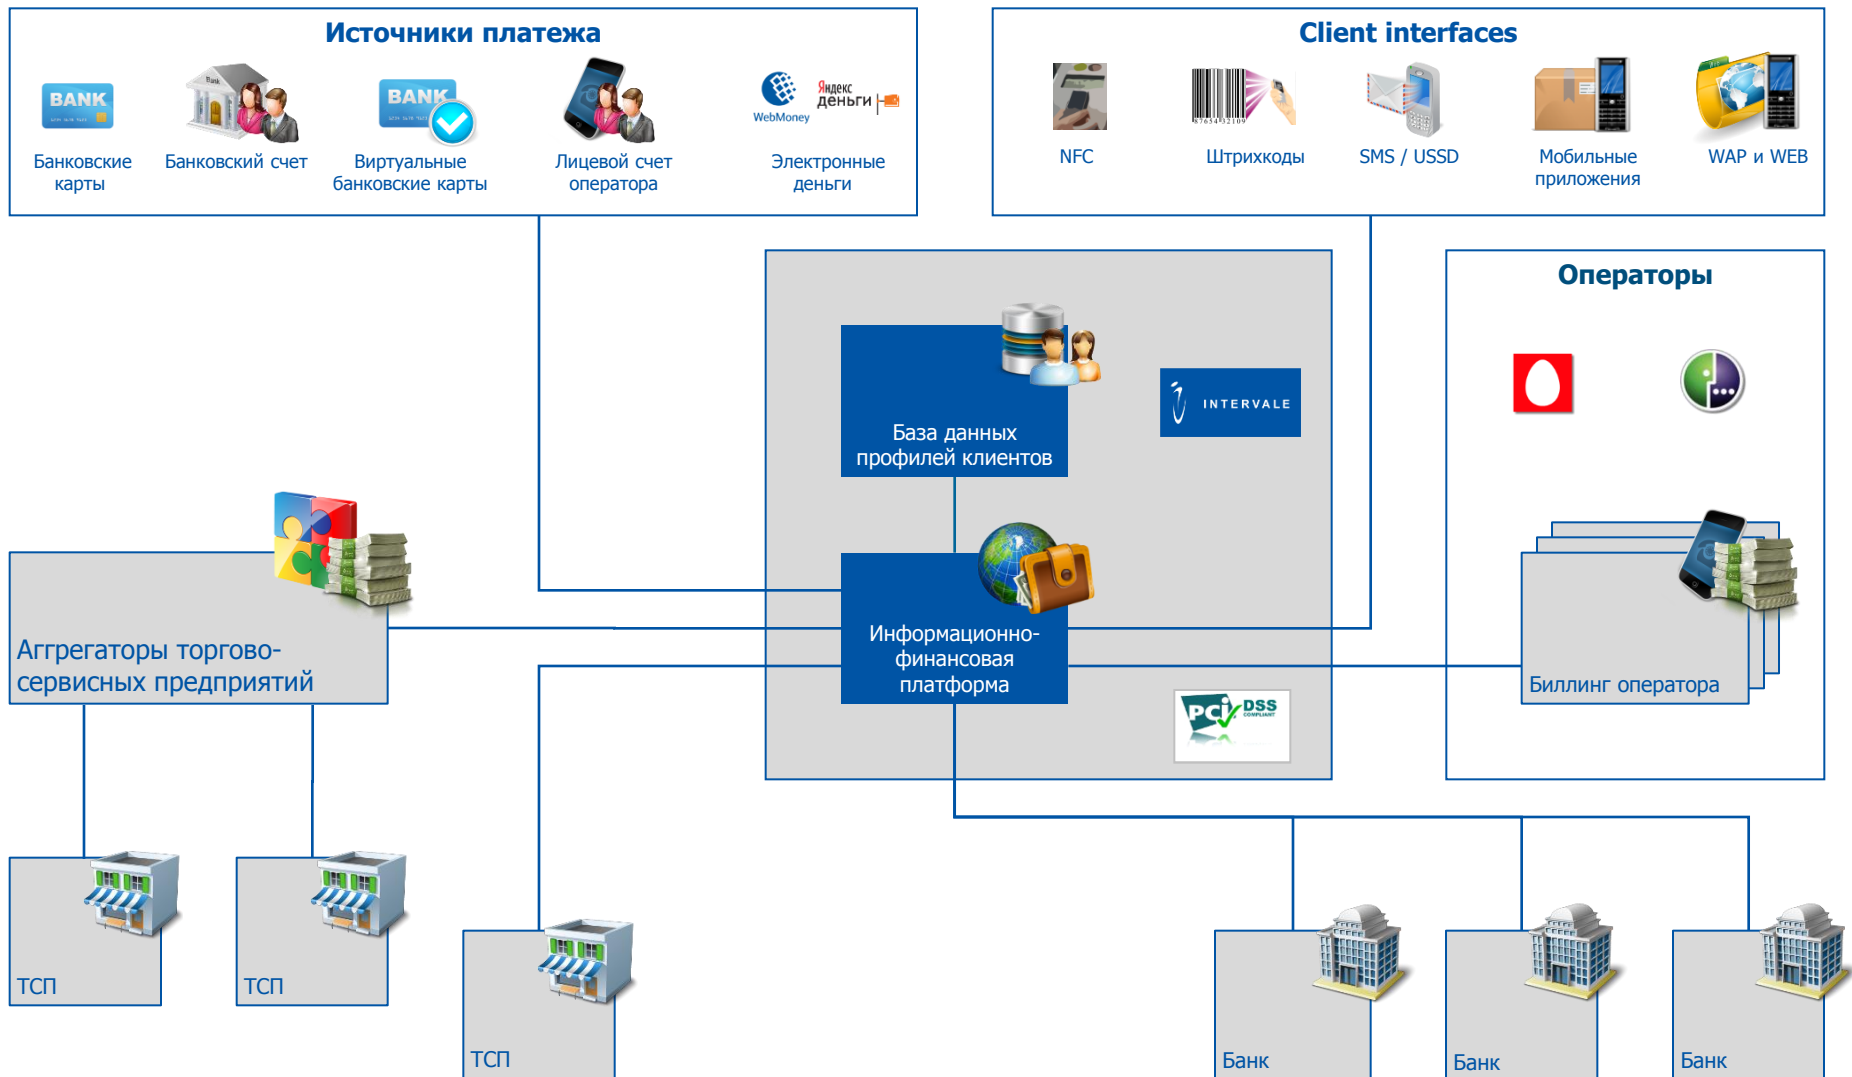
Источники платежа

BANK

Банковские карты

Bank

Банковский счет

BANK

Виртуальные банковские карты

Лицевой счет оператора

WebMoney

Яндекс деньги

Электронные деньги

Client interfaces

NFC

Штрихкоды

SMS / USSD

Мобильные приложения

WAP и WEB

Операторы

База данных профилей клиентов

INTERVALE

Информационно-финансовая платформа

PCI DSS COMPLIANT

Биллинг оператора

Аггрегаторы торгово-сервисных предприятий

ТСП

ТСП

ТСП

Банк

Банк

Банк